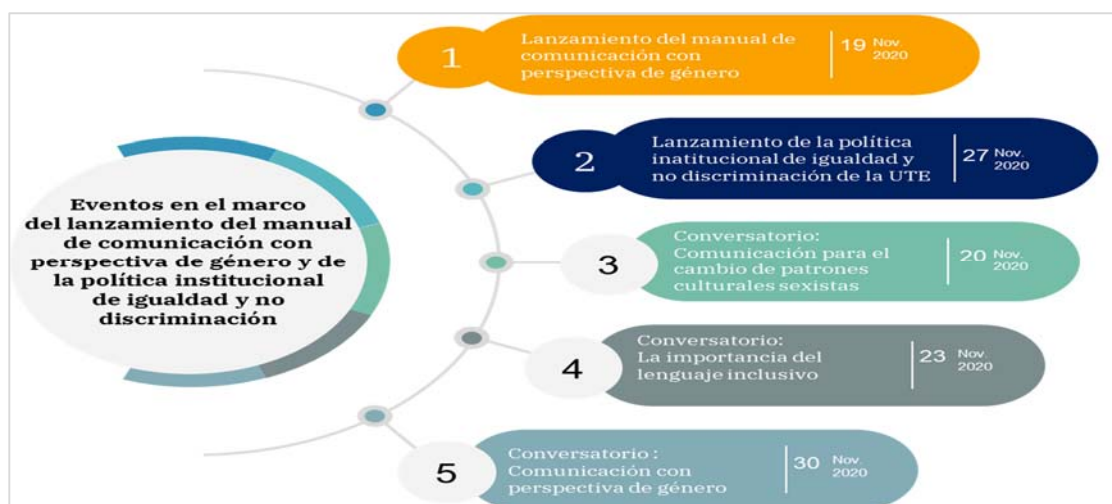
Eventos en el marco del lanzamiento del manual de comunicación con perspectiva de género y de la política institucional de igualdad y no discriminación

1 Lanzamiento del manual de comunicación con perspectiva de género | 19 Nov. 2020

2 Lanzamiento de la política inatitucional de igualdad y no discriminación de la UTE | 27 Nov. 2020

3 Conversatorio: Comunicación para el cambio de patrones culturales sexistas | 20 Nov. 2020

4 Conversatorio: La importancia del lenguaje inclusivo | 23 Nov. 2020

5 Conversatorio : Comunicación con perspectiva de género | 30 Nov. 2020